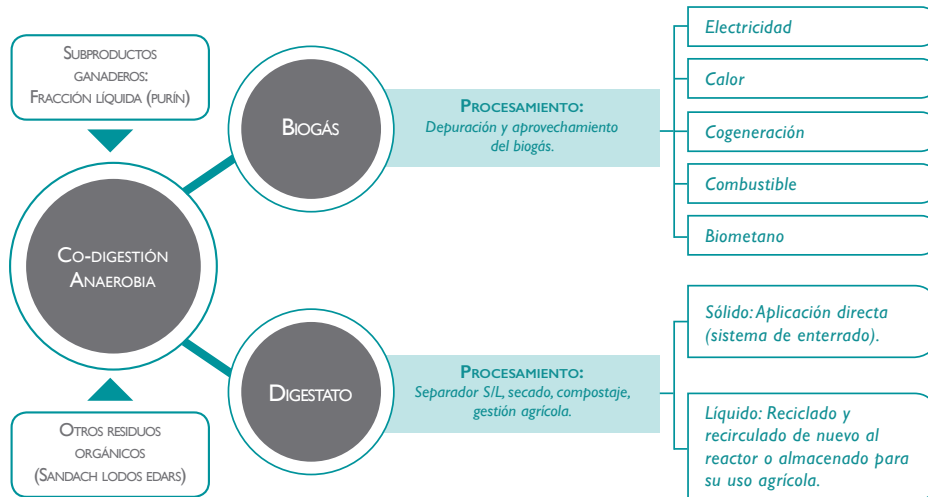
Subproductos ganaderos: Fracción líquida (purín)

Co-digestión Anaerobia

Otros residuos orgánicos (Sandach lodos edars)

Biogás

Procesamiento:
Depuración y aprovechamiento del biogás.

Electricidad

Calor

Cogeneración

Combustible

Biometano

Digestato

Procesamiento:
Separador S/L, secado, compostaje, gestión agrícola.

Sólido: Aplicación directa (sistema de enterrado).

Líquido: Reciclado y recirculado de nuevo al reactor o almacenado para su uso agrícola.